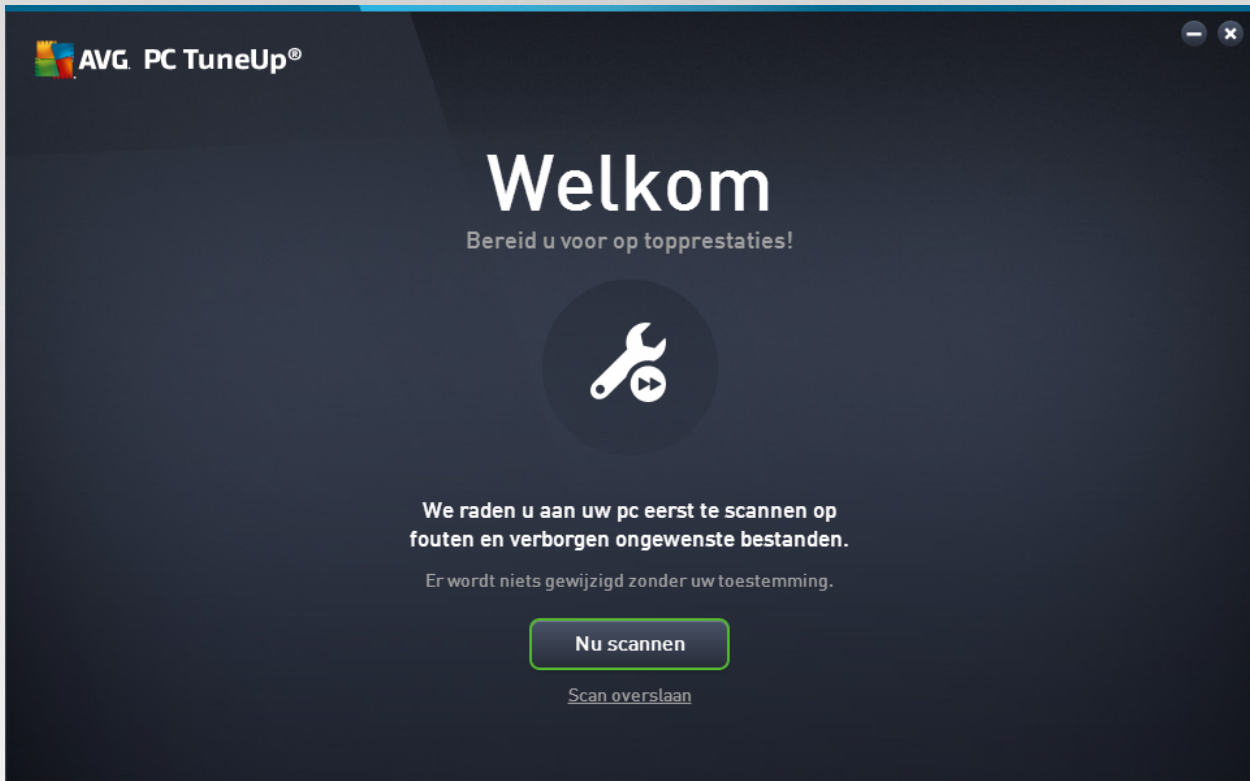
AVG. PC TuneUp®

Welkom

Bereid u voor op topprestaties!

We raden u aan uw pc eerst te scannen op fouten en verborgen ongewenste bestanden.

Er wordt niets gewijzigd zonder uw toestemming.

Nu scannen

Scan overslaan